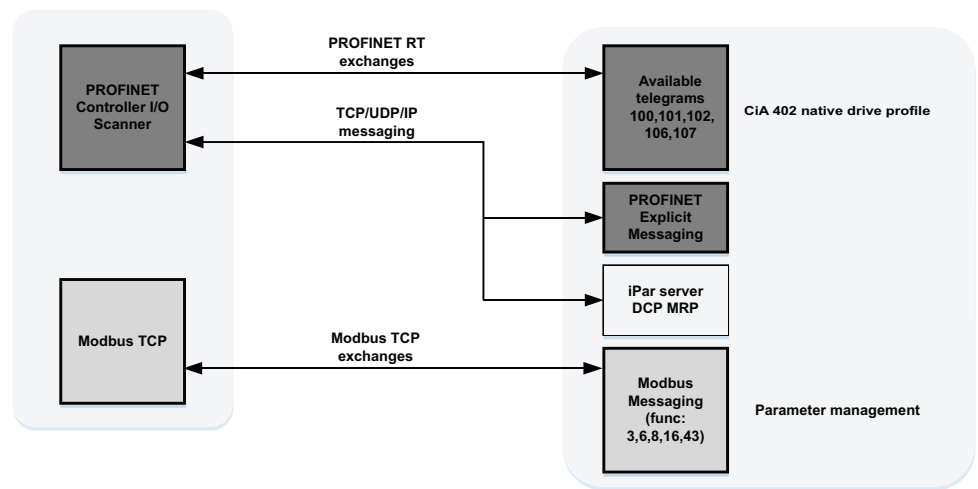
PROFINET Controller I/O Scanner

PROFINET RT exchanges

TCP/UDP/IP messaging

Available telegrams 100,101,102, 106,107

CiA 402 native drive profile

PROFINET Explicit Messaging

iPar server DCP MRP

Modbus TCP

Modbus TCP exchanges

Modbus Messaging (func: 3,6,8,16,43)

Parameter management